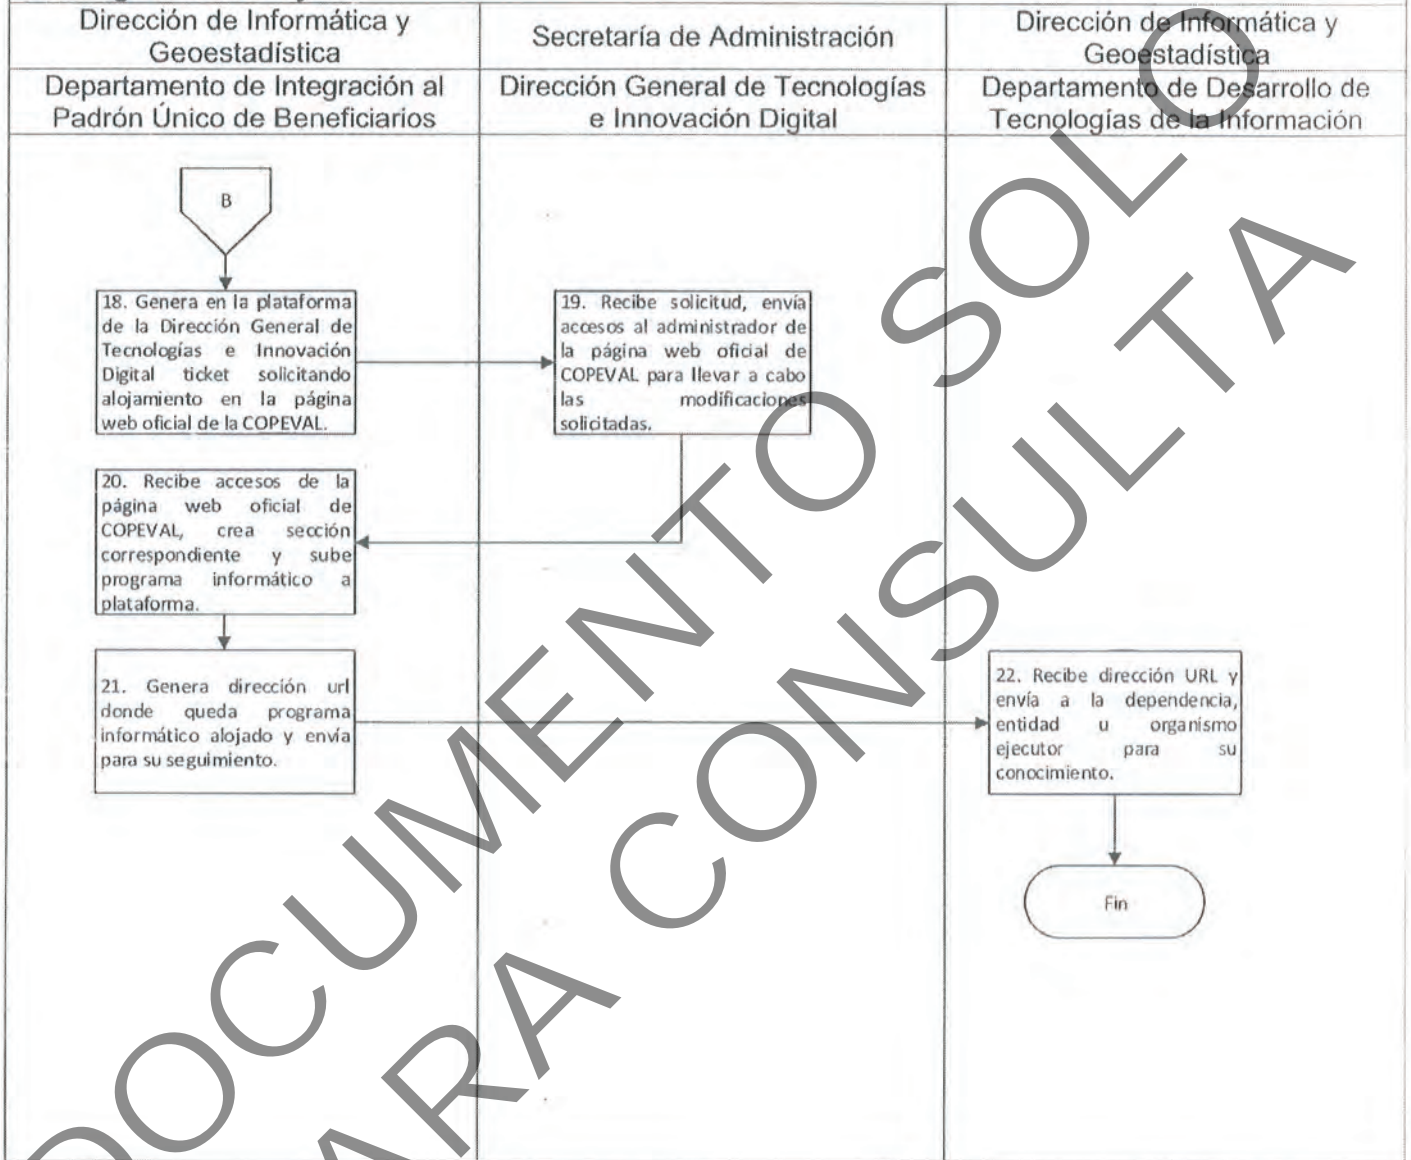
| Dirección de Informática y Geoestadística | Secretaría de Administración | Dirección de Informática y Geoestadística |
|---|---|---|
| Departamento de Integración al Padrón Único de Beneficiarios | Dirección General de Tecnologías e Innovación Digital | Departamento de Desarrollo de Tecnologías de la Información |

B

18. Genera en la plataforma de la Dirección General de Tecnologías e Innovación Digital ticket solicitando alojamiento en la página web oficial de la COPEVAL.

19. Recibe solicitud, envía accesos al administrador de la página web oficial de COPEVAL para llevar a cabo las modificaciones solicitadas.

20. Recibe accesos de la página web oficial de COPEVAL, crea sección correspondiente y sube programa informático a plataforma.

21. Genera dirección url donde queda programa informático alojado y envía para su seguimiento.

22. Recibe dirección URL y envía a la dependencia, entidad u organismo ejecutor para su conocimiento.

Fin

DOCUMENTO SOLO PARA CONSULTA